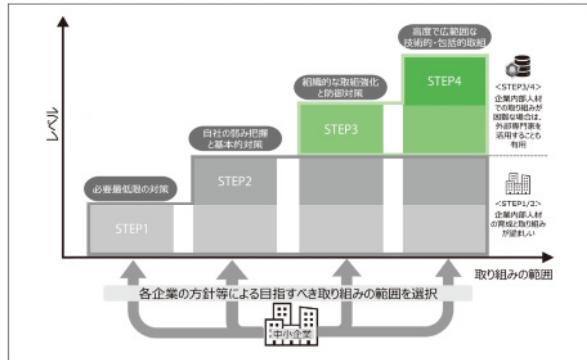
レベル

高度で広範囲な技術的・包括的取組

STEP4

<STEP3/4> 企業内部人材での取り組みが困難な場合は、外部専門家を活用することも有用

組織的な取組強化と防御対策

STEP3

自社の弱み把握と基本的対策

STEP2

必要最低限の対策

STEP1

<STEP1/2> 企業内部人材の育成と取り組みが望ましい

取り組みの範囲

各企業の方針等による目指すべき取り組みの範囲を選択

中小企業